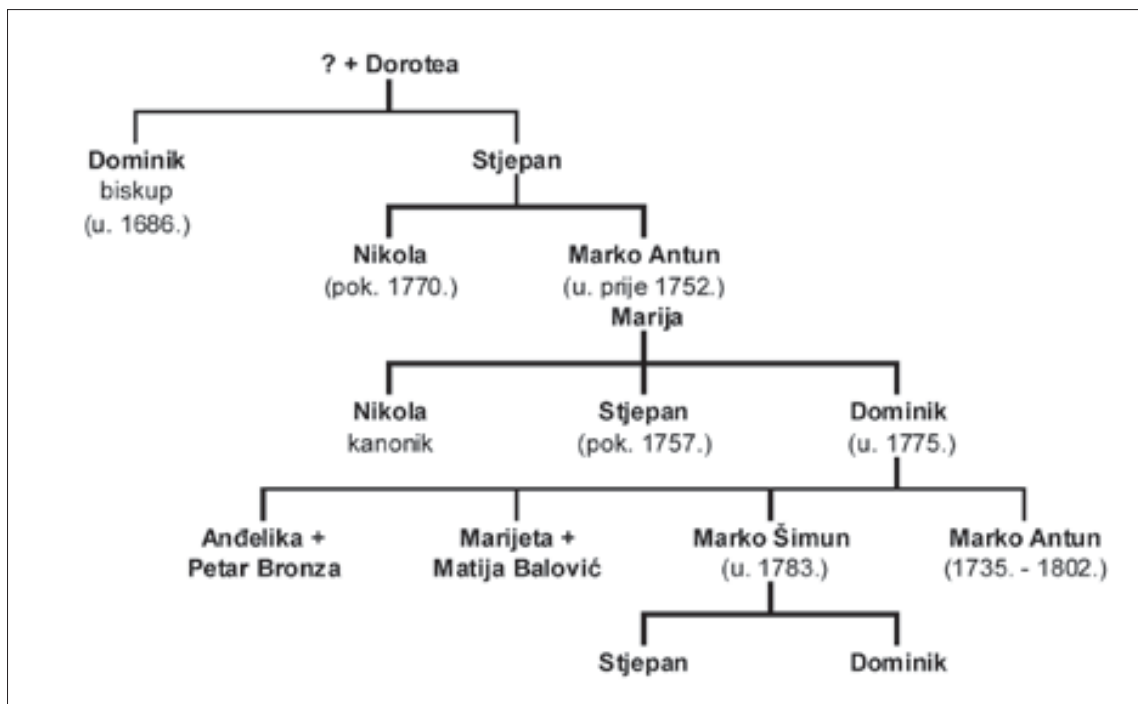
? + Dorotea

Dominik
biskup
(u. 1686.)

Stjepan

Nikola
(pok. 1770.)

Marko Antun
(u. prije 1752.)
Marija

Nikola
kanonik

Stjepan
(pok. 1757.)

Dominik
(u. 1775.)

Anđelika +
Petar Bronza

Marijeta +
Matija Balović

Marko Šimun
(u. 1783.)

Marko Antun
(1735. - 1802.)

Stjepan

Dominik